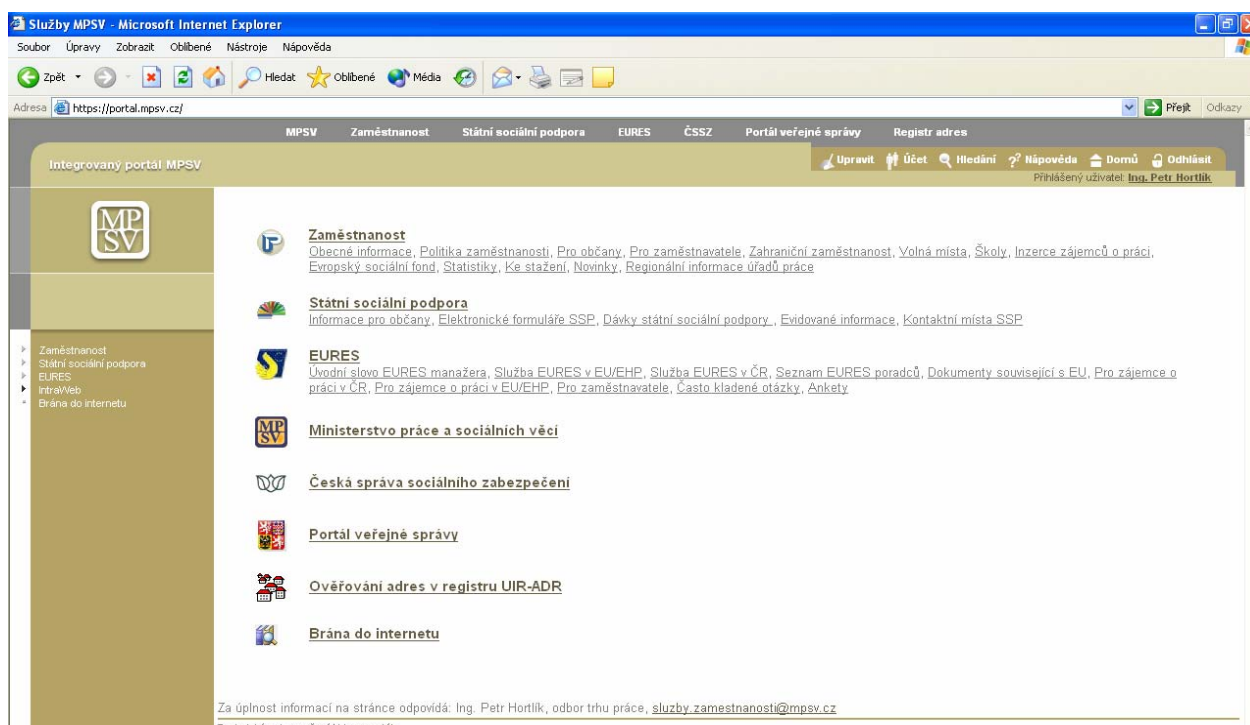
Služby MPSV - Microsoft Internet Explorer

Soubor Úpravy Zobrazit Oblíbené Nástroje Nápověda

Zpět Hledat Oblíbené Média

Adresa https://portal.mpsv.cz/ Přejít Odkazy

MPSV Zaměstnanost Státní sociální podpora EURES ČSSZ Portál veřejné správy Registr adres

Integrovaný portál MPSV

Upravit Účet Hledání Nápověda Domů Odhlásit

Přihlášený uživatel: Ing. Petr Hortlík

MP SV

Zaměstnanost
Státní sociální podpora
EURES
IntraWeb
Brána do internetu

Zaměstnanost
Obecné informace, Politika zaměstnanosti, Pro občany, Pro zaměstnavatele, Zahraniční zaměstnanost, Volná místa, Školy, Inzerce zájemců o práci, Evropský sociální fond, Statistiky, Ke stažení, Novinky, Regionální informace úřadů práce

Státní sociální podpora
Informace pro občany, Elektronické formuláře SSP, Dávky státní sociální podpory , Evidované informace, Kontaktní místa SSP

EURES
Úvodní slovo EURES manažera, Služba EURES v EU/EHP, Služba EURES v ČR, Seznam EURES poradců, Dokumenty související s EU, Pro zájemce o práci v ČR, Pro zájemce o práci v EU/EHP, Pro zaměstnavatele, Často kladené otázky, Ankety

Ministerstvo práce a sociálních věcí

Česká správa sociálního zabezpečení

Portál veřejné správy

Ověřování adres v registru UIR-ADR

Brána do internetu

Za úplnost informací na stránce odpovídá: Ing. Petr Hortlík, odbor trhu práce, sluzby.zamestnanosti@mpsv.cz